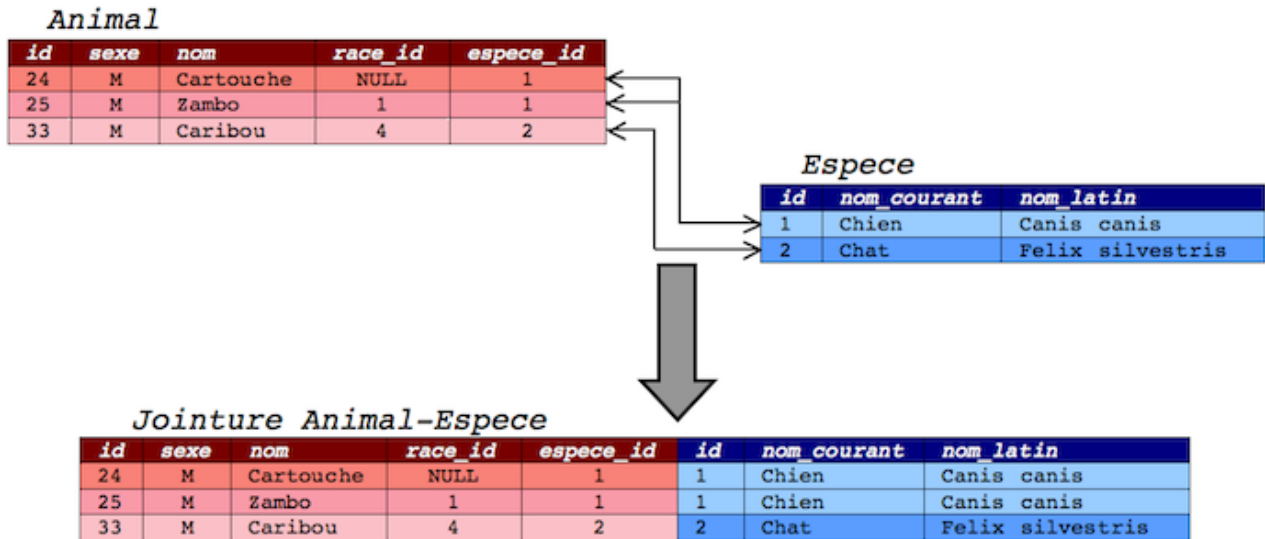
Animal

| id | sexe | nom | race_id | espece_id |
|---|---|---|---|---|
| 24 | M | Cartouche | NULL | 1 |
| 25 | M | Zambo | 1 | 1 |
| 33 | M | Caribou | 4 | 2 |

Espece

| id | nom_courant | nom_latin |
|---|---|---|
| 1 | Chien | Canis canis |
| 2 | Chat | Felix silvestris |

Jointure Animal-Espece

| id | sexe | nom | race_id | espece_id | id | nom_courant | nom_latin |
|---|---|---|---|---|---|---|---|
| 24 | M | Cartouche | NULL | 1 | 1 | Chien | Canis canis |
| 25 | M | Zambo | 1 | 1 | 1 | Chien | Canis canis |
| 33 | M | Caribou | 4 | 2 | 2 | Chat | Felix silvestris |